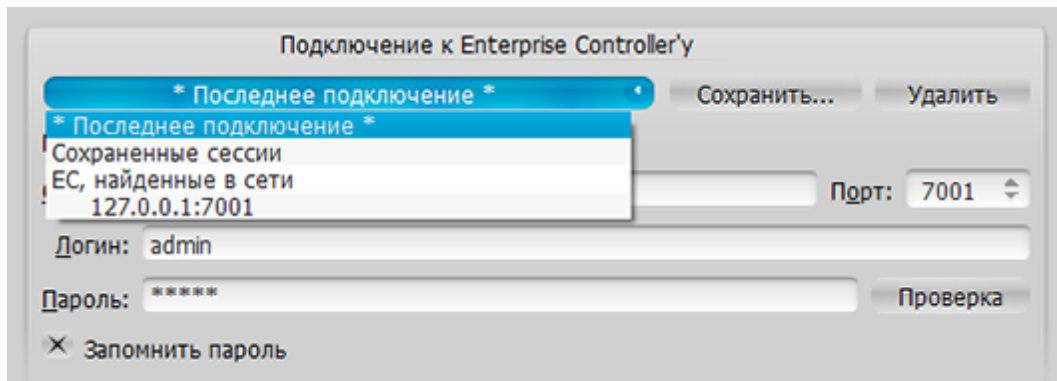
Подключение к Enterprise Controller'у

* Последнее подключение *

Сохранить...

Удалить

* Последнее подключение *
Сохраненные сессии
ЕС, найденные в сети
127.0.0.1:7001

Порт: 7001

Логин: admin

Пароль: *****

Проверка

Запомнить пароль